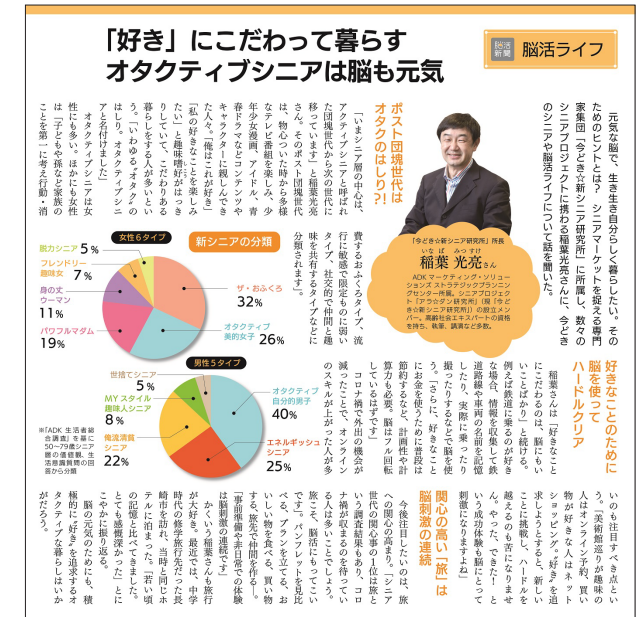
「好き」にこだわって暮らす
オタクティブシニアは脳も元気

脳活新聞 脳活ライフ

元気な脳で、生き生き自分らしく暮らしたい。そのためのヒントとは? シニアマーケットを捉える専門家集団「今どき☆新シニア研究所」に所属し、数々のシニアプロジェクトに携わる稲葉光亮さんに、今どきのシニアや脳活ライフについて話を聞いた。

「今どき☆新シニア研究所」所長
稲葉光亮さん
いなば みつすけ
ADK マーケティング・ソリューションズ ストラテジックプランニングセンター所属。シニアプロジェクト「アラ60歳研究所」(現「今どき☆新シニア研究所」)の設立メンバー。高齢社会エキスパート資格を持ち、執筆、講演など多数。

ポスト団塊世代はオタクのはしり?!

「いまシニア層の中心は、アクティブシニアと呼ばれた団塊世代から次の世代に移ってきています」と稲葉光亮さん。そのポスト団塊世代は、物心ついた時から多様なテレビ番組を楽しみ、少年少女漫画、アイドル、青春ドラマなどコンテンツやキャラクターに親しんできた人々。「俺はこれが好き」「私の好きなことを楽しみたい」と趣味嗜好がはっきりしていて、こだわりある暮らしをする人が多いという。「いわゆる"オタク"のはしり。オタクティブシニアと名付けました」
オタクティブシニアは女性にも多い。ほかにも女性は「子どもや孫など家族のことを第一に考え行動・消費するおふくろタイプ」、流行に敏感で限定ものに弱いミーハータイプ、社交的で仲間と趣味を共有するタイプなどに分類されます。

新シニアの分類
女性6タイプ
脳力シニア 5%
フレンドリー趣味女 7%
身の丈ウーマン 11%
パワフルマダム 19%
ザ・おふくろ 32%
オタクティブ美的女子 26%

男性5タイプ
世捨てシニア 5%
MY スタイル趣味人シニア 8%
俺流満喫シニア 22%
オタクティブ自分的男子 40%
エネルギッシュシニア 25%

※「ADK 生活者総合調査」を基に50〜79歳シニア層の価値観、生活意識費用の回答から分類

好きなことのために脳を使ってハードルクリア

稲葉さんは「好きなことにこだわる人は、脳にもいいことばかり」と続ける。例えば鉄道に乗るのが好きな場合、情報を収集して鉄道路線や車両の名前を記憶したり、実際に乗ったり撮ったりするなどで脳を使う。「さらに、好きなことにお金を使うために普段は節約するなど、計画性や計算力も必要。脳はフル回転しているはずです」
コロナ禍で外出の機会が減ったことで、オンラインのスキルが上がった人が多いのも注目すべき点という。「美術館巡りが趣味の人はオンライン予約、買い物が好きな人はネットショッピング。"好き"を追求しようとすると、新しいことに挑戦し、ハードルを越えるのも苦になりません。やった、できた! という成功体験も脳にとって刺激になりますよ」

関心の高い「旅」は脳刺激の連続

今後注目したいのは、旅への関心の高さ。「シニア世代の関心事の1位は旅と調査結果もあり、コロナ禍が収束すると旅行にでかける人は多いことでしょう」
旅こそ、脳にもってこい! パンフレットを見比べる、プランを立てる、おいしい物を食べる、買い物する、家族や仲間を持ち帰る……。「非日常で新鮮な体験は脳刺激の連続です」
かくいう稲葉さんも旅行が大好き。最近では、中学時代の修学旅行先だった長崎市を訪れ、当時と同じホテルに泊まった。「若い頃の記憶と比べてきました。とても感慨深かった」とにこやかに振り返る。
脳の元気のためにも、積極的に"好き"を追求するオタクティブな暮らしはいかがだろう。